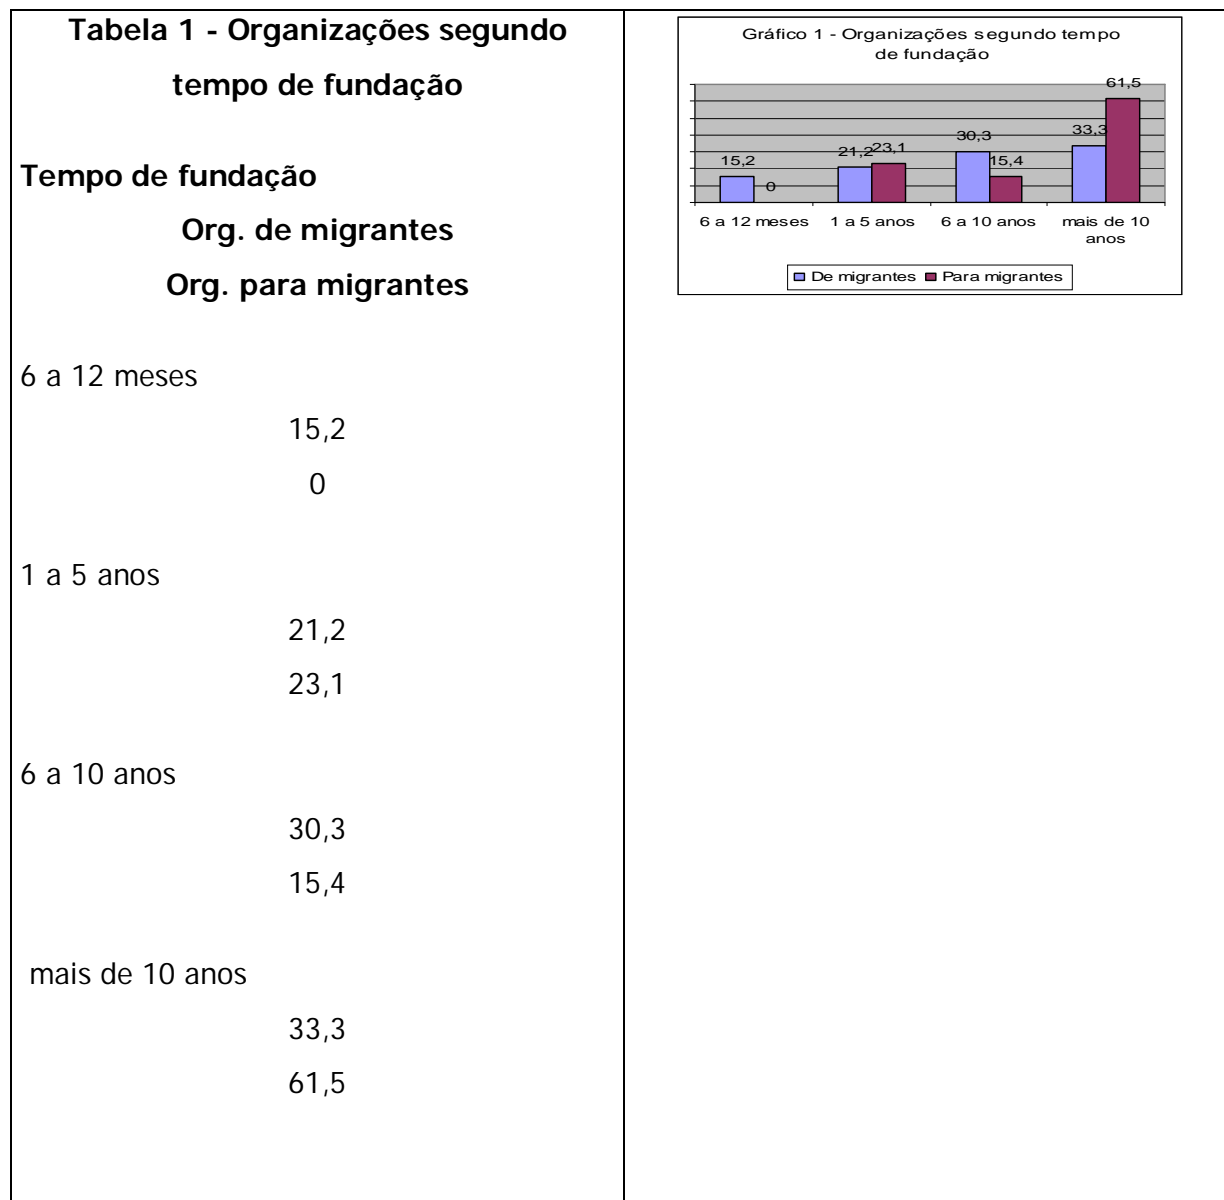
Tabela 1 - Organizações segundo tempo de fundação

Tempo de fundação

Org. de migrantes

Org. para migrantes

6 a 12 meses

15,2

0

1 a 5 anos

21,2

23,1

6 a 10 anos

30,3

15,4

mais de 10 anos

33,3

61,5

Gráfico 1 - Organizações segundo tempo de fundação

15,2
0
21,2
23,1
30,3
15,4
33,3
61,5

6 a 12 meses
1 a 5 anos
6 a 10 anos
mais de 10 anos

De migrantes
Para migrantes